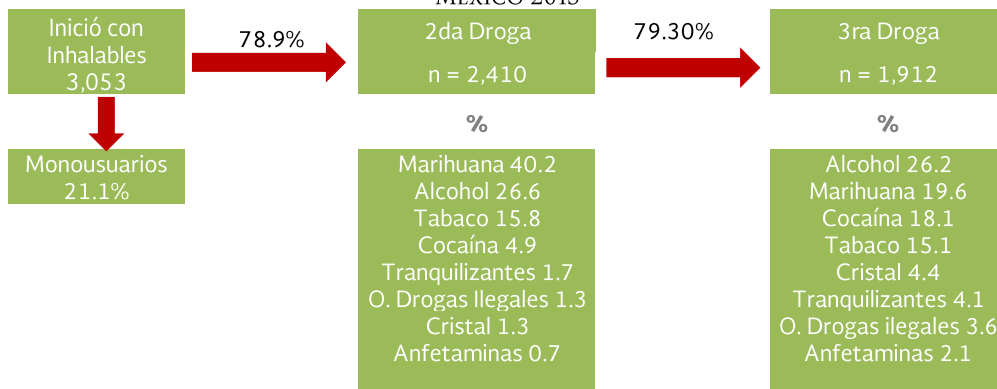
MEXICO 2015

Inició con Inhalables 3,053

78.9%

2da Droga

n = 2,410

79.30%

3ra Droga

n = 1,912

Monousuarios 21.1%

%

Marihuana 40.2
Alcohol 26.6
Tabaco 15.8
Cocaína 4.9
Tranquilizantes 1.7
O. Drogas Ilegales 1.3
Cristal 1.3
Anfetaminas 0.7

%

Alcohol 26.2
Marihuana 19.6
Cocaína 18.1
Tabaco 15.1
Cristal 4.4
Tranquilizantes 4.1
O. Drogas ilegales 3.6
Anfetaminas 2.1